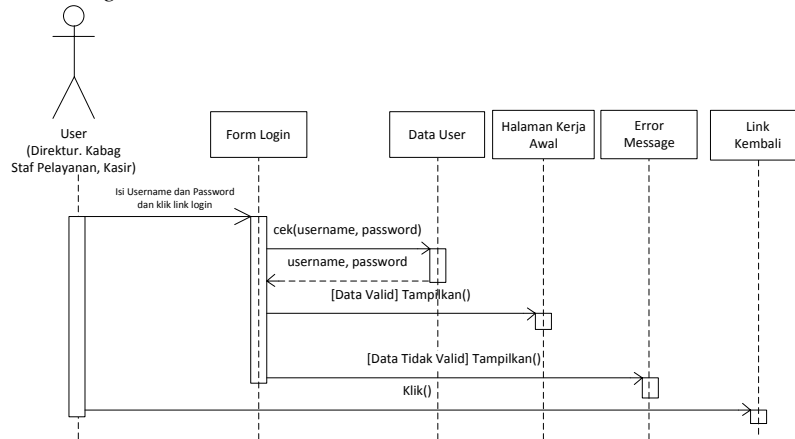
User
(Direktur. Kabag
Staf Pelayanan, Kasir)

Form Login

Data User

Halaman Kerja
Awal

Error
Message

Link
Kembali

Isi Username dan Password
dan klik link login

cek(username, password)

username, password

[Data Valid] Tampilkan()

[Data Tidak Valid] Tampilkan()

Klik()